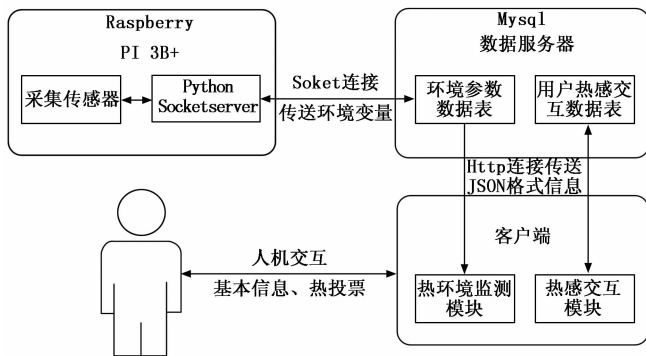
Raspberry
PI 3B+

采集传感器

Python Socketserver

Soket连接
传送环境变量

Mysql
数据服务器

环境参数数据表

用户热感交互数据表

Http连接传送
JSON格式信息

客户端

人机交互
基本信息、热投票

热环境监测模块

热感交互模块